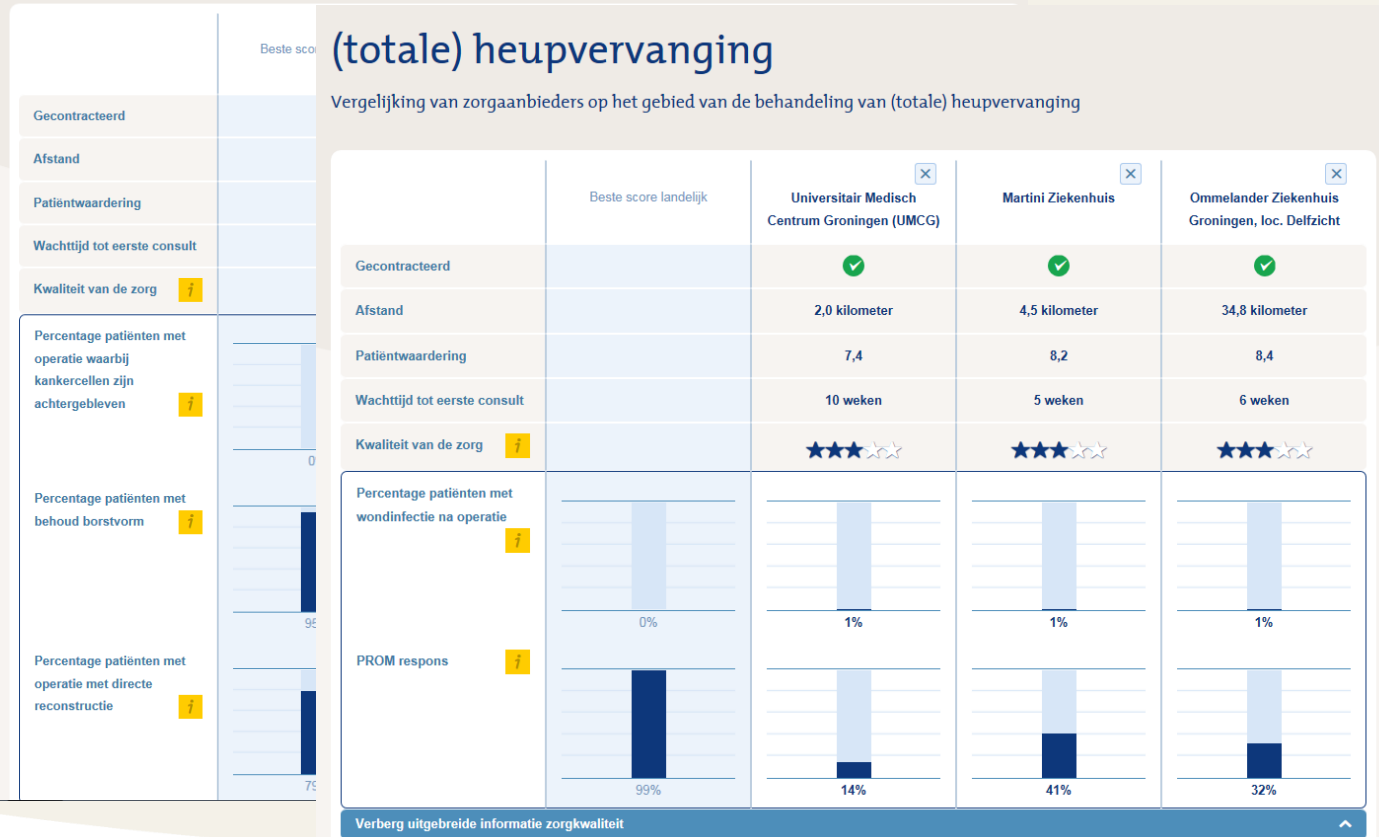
Beste sco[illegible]

Gecontracteerd

Afstand

Patiëntwaardering

Wachttijd tot eerste consult

Kwaliteit van de zorg i

Percentage patiënten met operatie waarbij kankercellen zijn achtergebleven i

0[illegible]

Percentage patiënten met behoud borstvorm i

95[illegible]

Percentage patiënten met operatie met directe reconstructie i

79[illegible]

(totale) heupvervanging

Vergelijking van zorgaanbieders op het gebied van de behandeling van (totale) heupvervanging

| | Beste score landelijk | Universitair Medisch Centrum Groningen (UMCG) | Martini Ziekenhuis | Ommelander Ziekenhuis Groningen, loc. Delfzicht |
|---|---|---|---|---|
| Gecontracteerd | | ✓ | ✓ | ✓ |
| Afstand | | 2,0 kilometer | 4,5 kilometer | 34,8 kilometer |
| Patiëntwaardering | | 7,4 | 8,2 | 8,4 |
| Wachttijd tot eerste consult | | 10 weken | 5 weken | 6 weken |
| Kwaliteit van de zorg i | | ★★★☆☆ | ★★★☆☆ | ★★★☆☆ |
| Percentage patiënten met wondinfectie na operatie i | 0% | 1% | 1% | 1% |
| PROM respons i | 99% | 14% | 41% | 32% |

Verberg uitgebreide informatie zorgkwaliteit